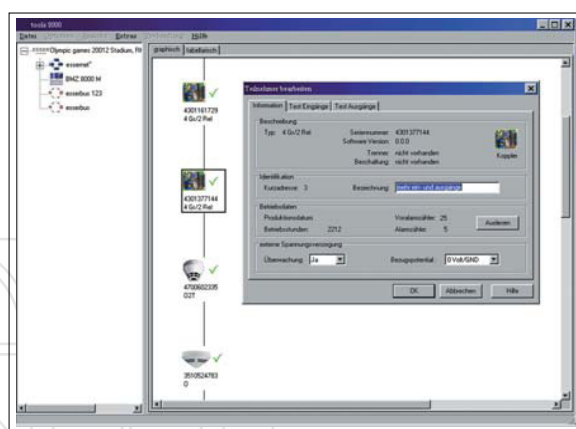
tools 8000
Datei Ansicht Bearbeiten Extras Hilfe
Olympic games 20012 Stadium, RI
essernet
BMZ 8000 M
esserbus 123
esserbus
graphisch tabellarisch
4301161729
4 Ge/2 Rel
4301377144
4 Ge/2 Rel
4700602335
O2T
3510524783
0
Teilnehmer bearbeiten
Information Test Eingänge Test Ausgänge
Beschreibung
Typ: 4 Ge/2 Rel
Seriennummer: 4301377144
Software Version: 0.0.0
Trenner: nicht vorhanden
Beschaltung: nicht vorhanden
Koppler
Identifikation
Kurzadresse: 3
Bezeichnung: Eingänge und Ausgänge
Betriebsdaten
Produktionsdatum:
Betriebsstunden: 2212
Voralarmzähler: 25
Alarmzähler: 5
Auslesen
externe Spannungsversorgung
Überwachung: Ja
Bezugspotential: 0 Volt/GND
OK
Abbrechen
Hilfe